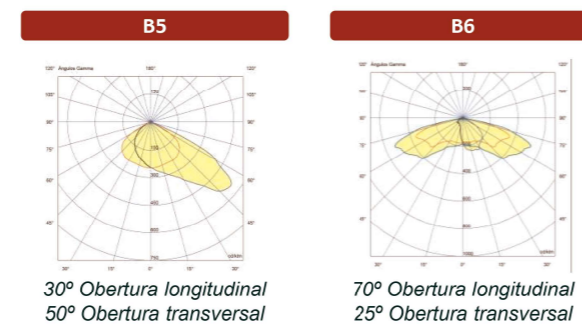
B5

120° Ángulos Gamma 180° 120°
105° 105°
90° 90°
75° 75°
60° 60°
45° 45°
30° 15° 0° 15° 30°
cd/klm

30º Obertura longitudinal
50º Obertura transversal

B6

120° Ángulos Gamma 180° 120°
90° 90°
75° 75°
60° 60°
45° 45°
30° 15° 0° 15° 30°
cd/klm

70º Obertura longitudinal
25º Obertura transversal